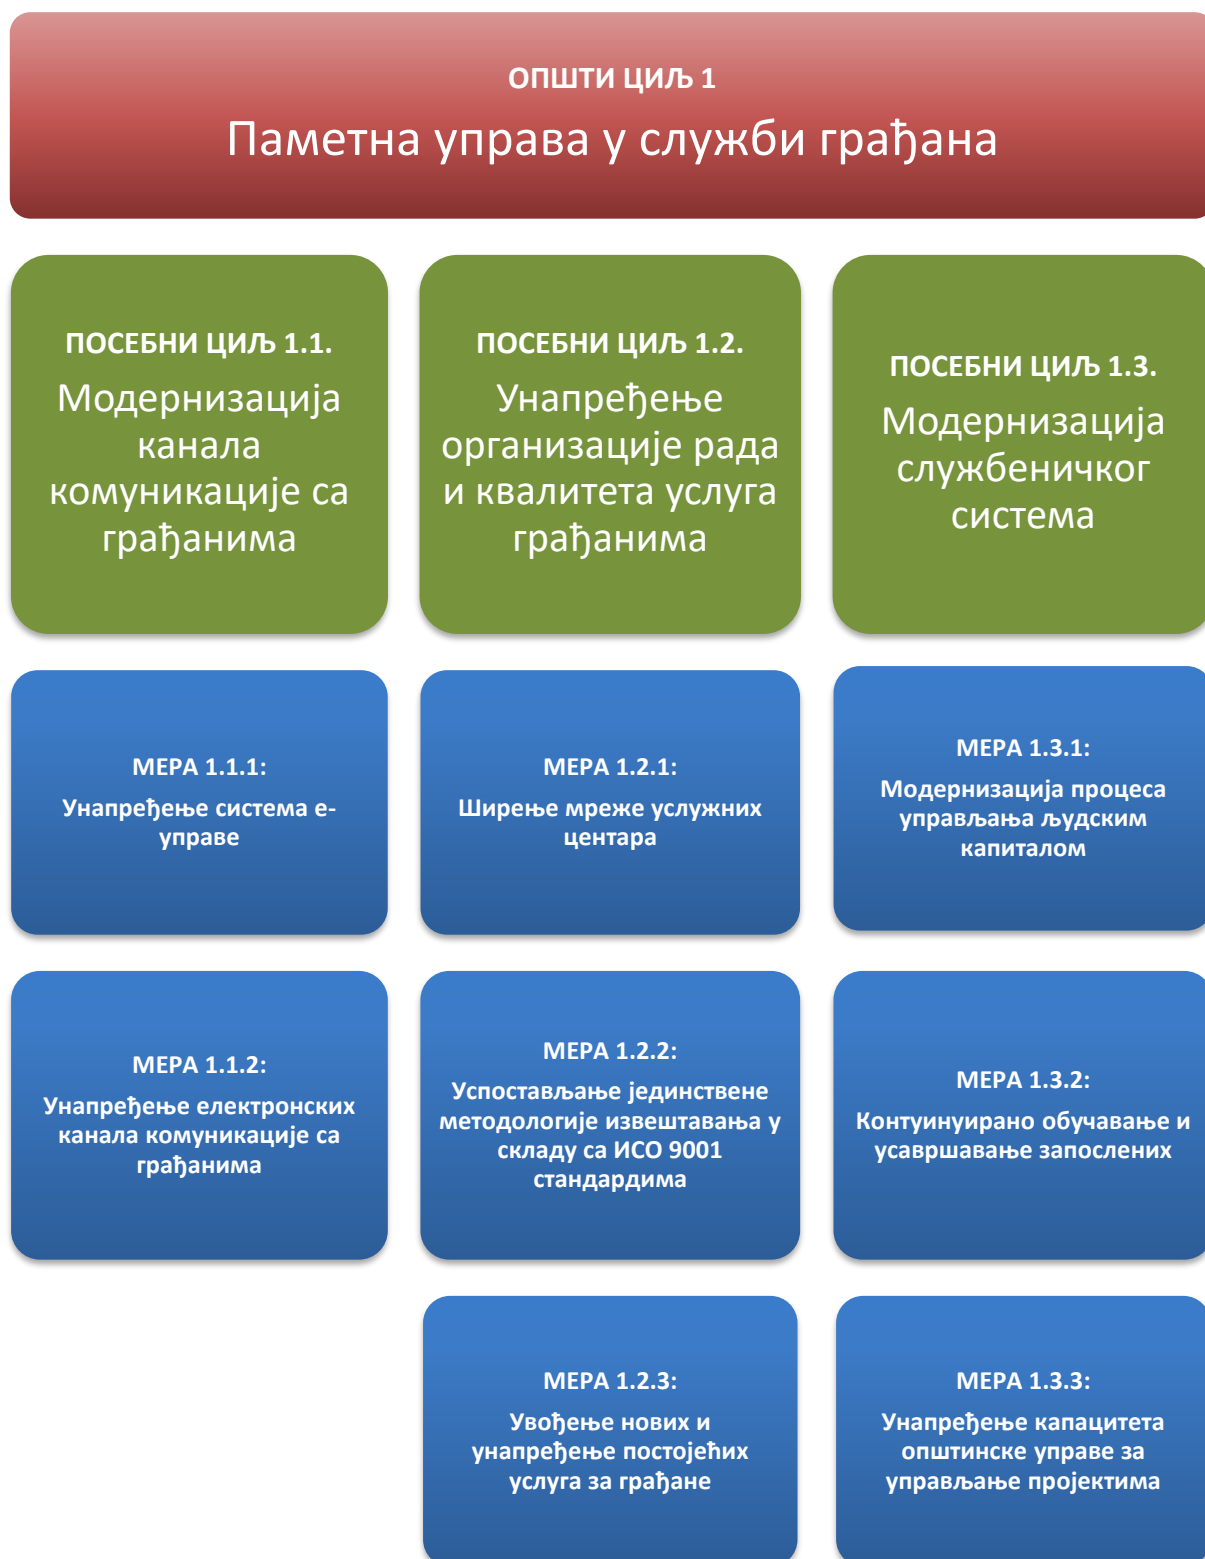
ОПШТИ ЦИЉ 1
Паметна управа у служби грађана

ПОСЕБНИ ЦИЉ 1.1.
Модернизација канала комуникације са грађанима

ПОСЕБНИ ЦИЉ 1.2.
Унапређење организације рада и квалитета услуга грађанима

ПОСЕБНИ ЦИЉ 1.3.
Модернизација службеничког система

МЕРА 1.1.1:
Унапређење система е-управе

МЕРА 1.1.2:
Унапређење електронских канала комуникације са грађанима

МЕРА 1.2.1:
Ширење мреже услужних центара

МЕРА 1.2.2:
Успостављање јединствене методологије извештавања у складу са ИСО 9001 стандардима

МЕРА 1.2.3:
Увођење нових и унапређење постојећих услуга за грађане

МЕРА 1.3.1:
Модернизација процеса управљања људским капиталом

МЕРА 1.3.2:
Контуинуирано обучавање и усавршавање запослених

МЕРА 1.3.3:
Унапређење капацитета општинске управе за управљање пројектима